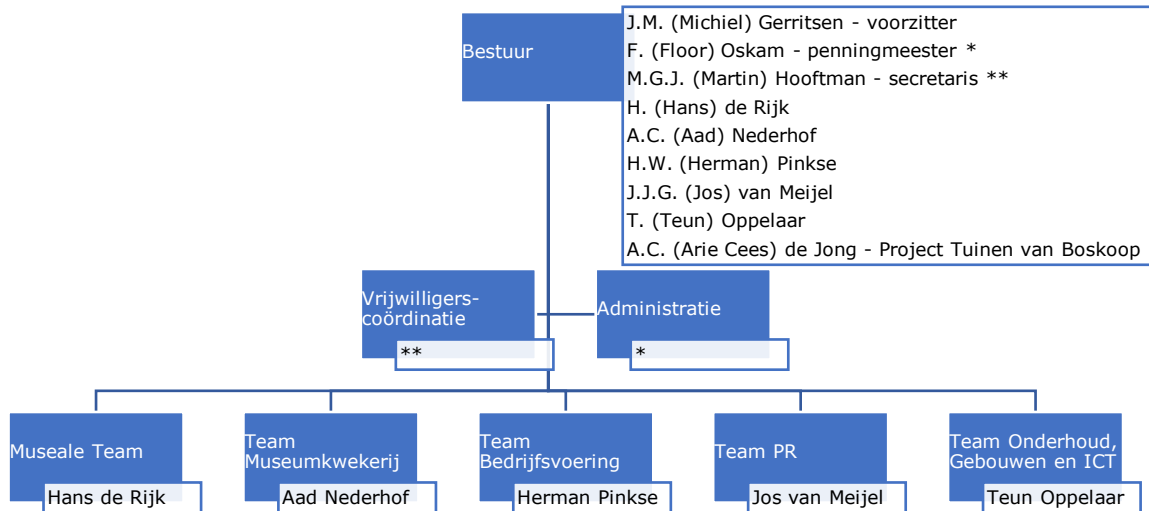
Bestuur

J.M. (Michiel) Gerritsen - voorzitter
F. (Floor) Oskam - penningmeester *
M.G.J. (Martin) Hooftman - secretaris **
H. (Hans) de Rijk
A.C. (Aad) Nederhof
H.W. (Herman) Pinkse
J.J.G. (Jos) van Meijel
T. (Teun) Oppelaar
A.C. (Arie Cees) de Jong - Project Tuinen van Boskoop

Vrijwilligers-coördinatie
**

Administratie
*

Museale Team
Hans de Rijk

Team Museumkwekerij
Aad Nederhof

Team Bedrijfsvoering
Herman Pinkse

Team PR
Jos van Meijel

Team Onderhoud, Gebouwen en ICT
Teun Oppelaar